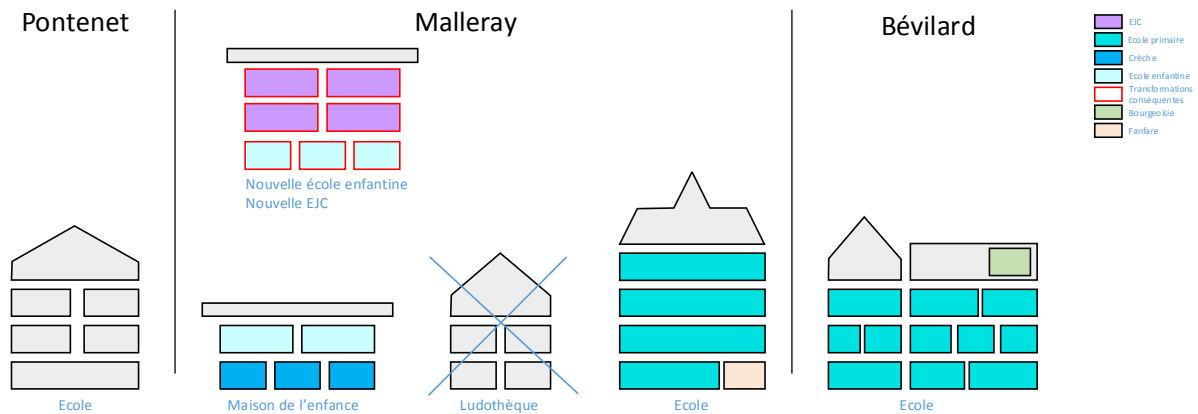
Pontenet

Malleray

Bévilard

EJC
Ecole primaire
Crèche
Ecole enfantine
Transformations conséquentes
Bourgeoisie
Fanfare

Nouvelle école enfantine
Nouvelle EJC

Ecole

Maison de l'enfance

Ludothèque

Ecole

Ecole